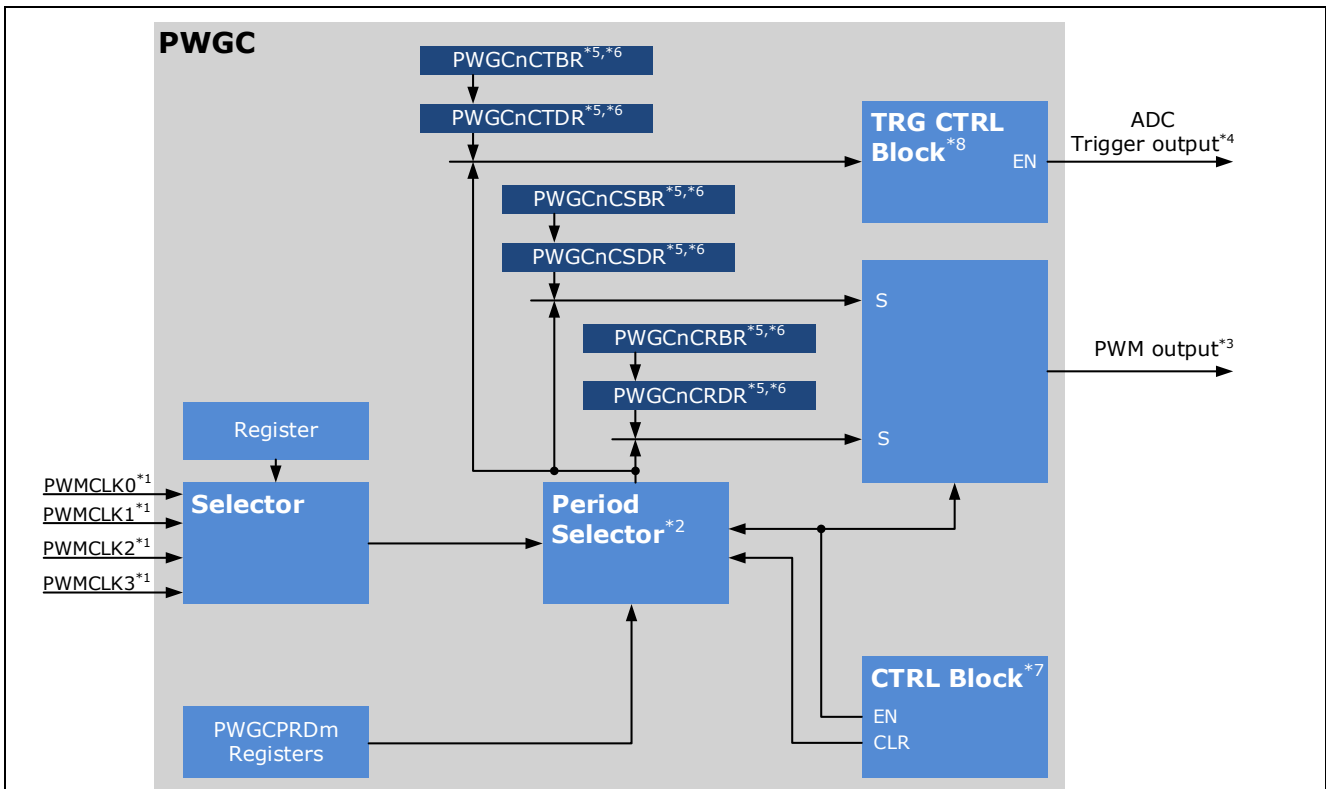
PWGC

PWGCnCTBR$^{*5,*6}$

PWGCnCTDR$^{*5,*6}$

TRG CTRL Block$^{*8}$

EN

ADC Trigger output$^{*4}$

PWGCnCSBR$^{*5,*6}$

PWGCnCSDR$^{*5,*6}$

S

PWGCnCRBR$^{*5,*6}$

PWM output$^{*3}$

PWGCnCRDR$^{*5,*6}$

S

Register

PWMCLK0$^{*1}$

PWMCLK1$^{*1}$

PWMCLK2$^{*1}$

PWMCLK3$^{*1}$

Selector

Period Selector$^{*2}$

CTRL Block$^{*7}$

EN

CLR

PWGCPRDm Registers